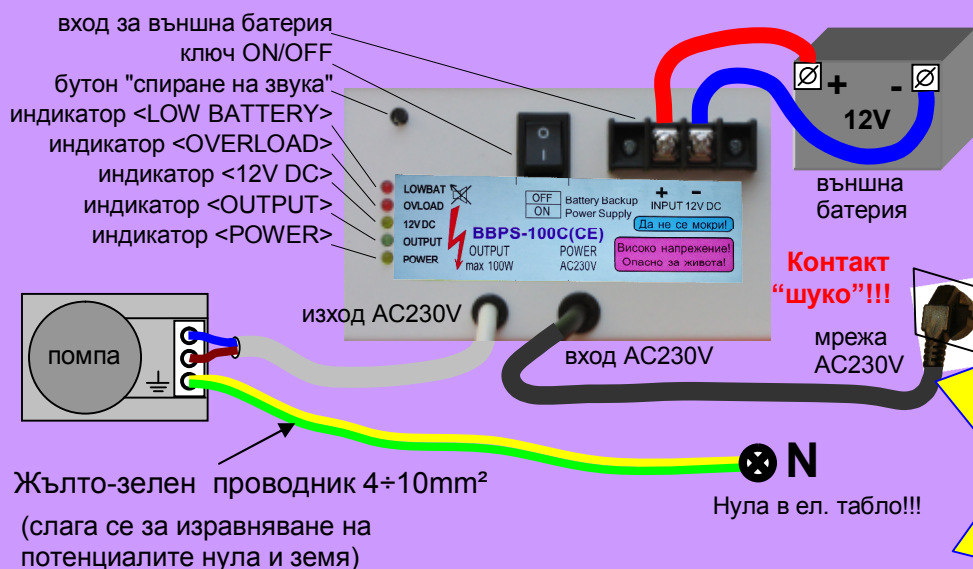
вход за външна батерия
ключ ON/OFF
бутон "спиране на звука"
индикатор <LOW BATTERY>
индикатор <OVERLOAD>
индикатор <12V DC>
индикатор <OUTPUT>
индикатор <POWER>

+ - 12V
външна батерия

LOWBAT
OVLOAD
12V DC
OUTPUT
POWER

OFF ON Battery Backup Power Supply
+ - INPUT 12V DC
Да не се мокри!
BBPS-100C(CE)
OUTPUT max 100W
POWER AC230V
Високо напрежение! Опасно за живота!

Контакт "шуко"!!!

изход AC230V
вход AC230V
мрежа AC230V

помпа

N
Нула в ел. табло!!!

Жълто-зелен проводник 4÷10mm²
(слага се за изравняване на потенциалите нула и земя)